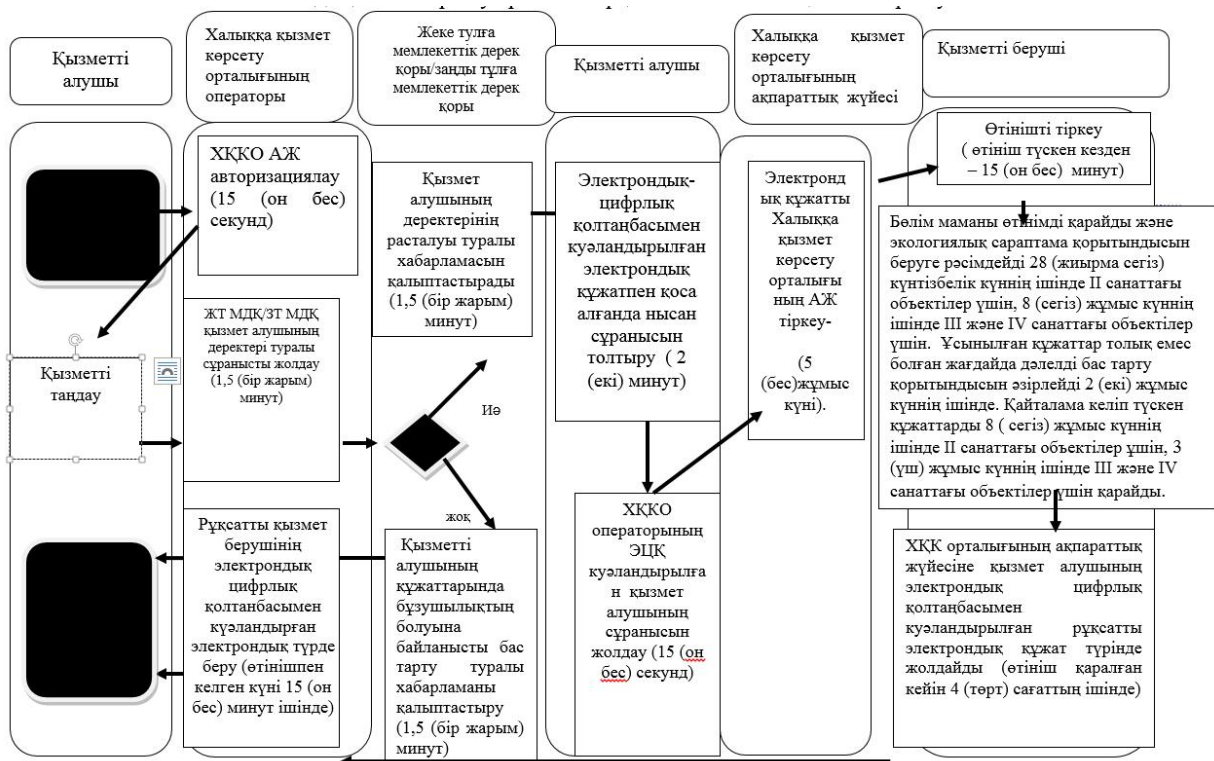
Қызметті алушы

Халыққа қызмет көрсету орталығының операторы

Жеке тұлға мемлекеттік дерек қоры/заңды тұлға мемлекеттік дерек қоры

Қызметті алушы

Халыққа қызмет көрсету орталығының ақпараттық жүйесі

Қызметті беруші

ХҚКО АЖ авторизациялау (15 (он бес) секунд)

Қызмет алушының деректерінің расталуы туралы хабарламасын қалыптастырады (1,5 (бір жарым) минут)

Электрондық-цифрлық қолтаңбасымен куәландырылған электрондық құжатпен қоса алғанда нысан сұранысын толтыру ( 2 (екі) минут)

Электрондық құжатты Халыққа қызмет көрсету орталығының АЖ тіркеу- (5 (бес)жұмыс күні).

Өтінішті тіркеу ( өтініш түскен кезден – 15 (он бес) минут)

Бөлім маманы өтінімді қарайды және экологиялық сараптама қорытындысын беруге рәсімдейді 28 (жиырма сегіз) күнтізбелік күннің ішінде II санаттағы объектілер үшін, 8 (сегіз) жұмыс күннің ішінде III және IV санаттағы объектілер үшін. Ұсынылған құжаттар толық емес болған жағдайда дәлелді бас тарту қорытындысын әзірлейді 2 (екі) жұмыс күннің ішінде. Қайталама келіп түскен құжаттарды 8 ( сегіз) жұмыс күннің ішінде II санаттағы объектілер үшін, 3 (үш) жұмыс күннің ішінде III және IV санаттағы объектілер үшін қарайды.

ЖТ МДҚ/ЗТ МДҚ қызмет алушының деректері туралы сұранысты жолдау (1,5 (бір жарым) минут)

Қызметті таңдау

Иә

жоқ

ХҚКО операторының ЭЦҚ куәландырылған қызмет алушының сұранысын жолдау (15 (он бес) секунд)

ХҚК орталығының ақпараттық жүйесіне қызмет алушының электрондық цифрлық қолтаңбасымен куәландырылған рұқсатты электрондық құжат түрінде жолдайды (өтініш қаралған кейін 4 (төрт) сағаттың ішінде)

Рұқсатты қызмет берушінің электрондық цифрлық қолтанбасымен куәландырған электрондық түрде беру (өтінішпен келген күні 15 (он бес) минут ішінде)

Қызметті алушының құжаттарында бұзушылықтың болуына байланысты бас тарту туралы хабарламаны қалыптастыру (1,5 (бір жарым) минут)